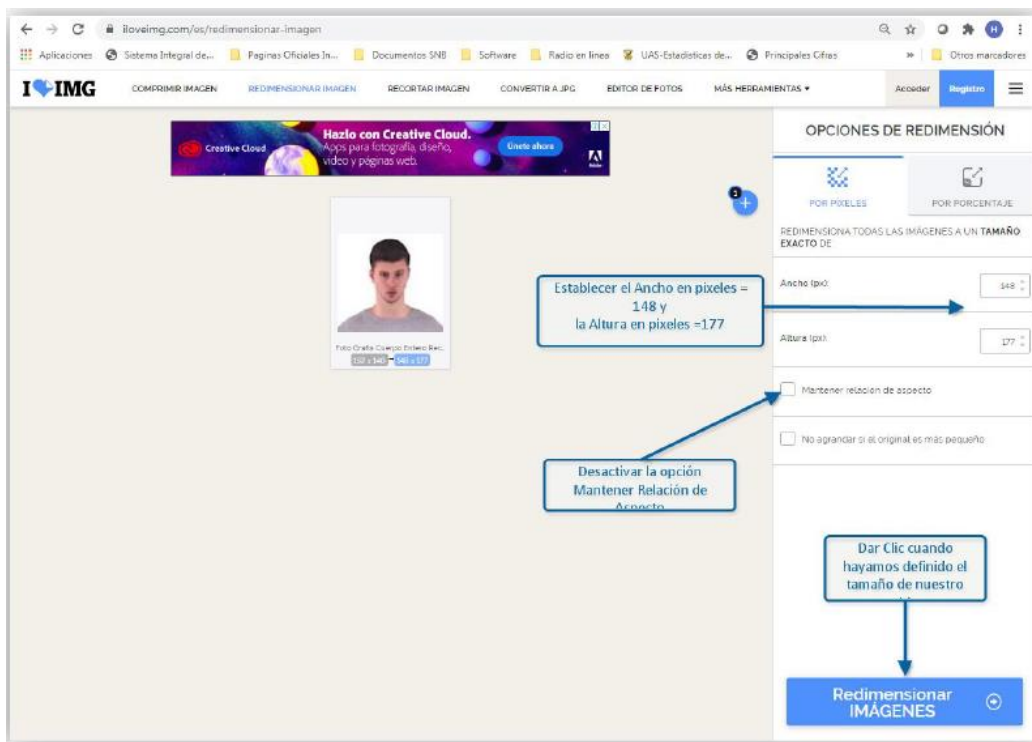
iloveimg.com/es/redimensionar-imagen

Aplicaciones Sistema Integral de... Paginas Oficiales In... Documentos SNB Software Radio en linea UAS-Estadisticas de... Principales Cifras » Otros marcadores

I♥IMG COMPRIMIR IMAGEN REDIMENSIONAR IMAGEN RECORTAR IMAGEN CONVERTIR A JPG EDITOR DE FOTOS MÁS HERRAMIENTAS ▾ Acceder Registro

Creative Cloud Hazlo con Creative Cloud. Apps para fotografía, diseño, video y páginas web. Únete ahora

Foto Grafia Cuerpo Entero Rec... 150 x 540 → 148 x 177

OPCIONES DE REDIMENSIÓN

POR PÍXELES

POR PORCENTAJE

REDIMENSIONA TODAS LAS IMÁGENES A UN TAMAÑO EXACTO DE

Establecer el Ancho en pixeles = 148 y la Altura en pixeles =177

Ancho (px): 148

Altura (px): 177

Mantener relación de aspecto

No agrandar si el original es más pequeño

Desactivar la opción Mantener Relación de Aspecto

Dar Clic cuando hayamos definido el tamaño de nuestro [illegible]

Redimensionar IMÁGENES